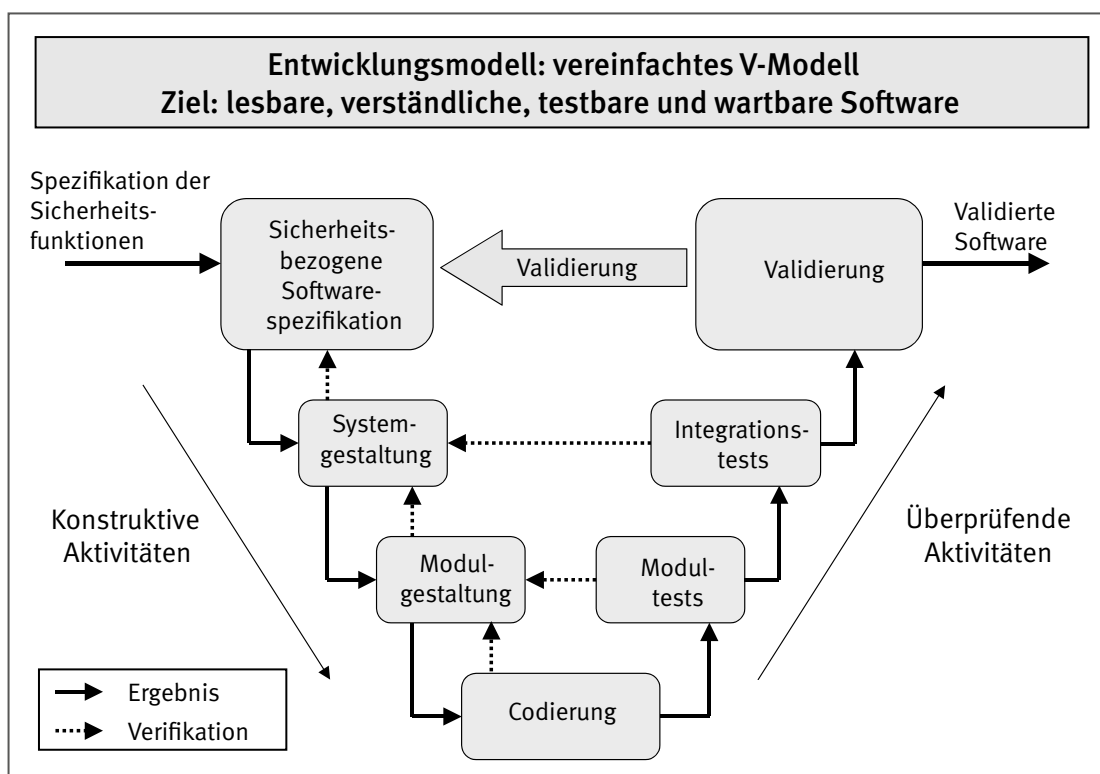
Entwicklungsmodell: vereinfachtes V-Modell
Ziel: lesbare, verständliche, testbare und wartbare Software

Spezifikation der Sicherheitsfunktionen

Sicherheitsbezogene Softwarespezifikation

Validierung

Validierung

Validierte Software

Systemgestaltung

Integrationstests

Konstruktive Aktivitäten

Überprüfende Aktivitäten

Modulgestaltung

Modultests

Codierung

Ergebnis
Verifikation